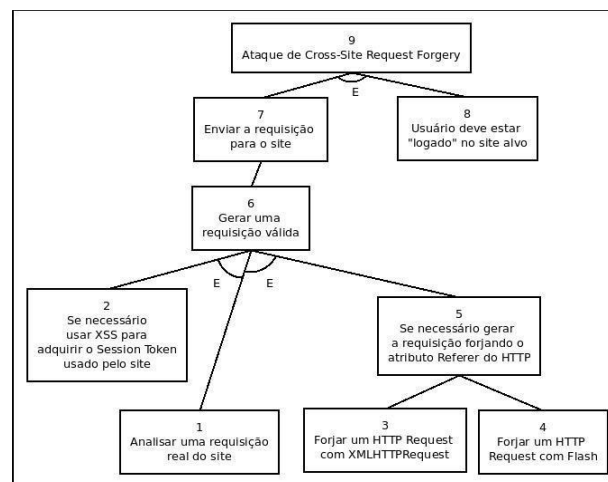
9
Ataque de Cross-Site Request Forgery

E

7
Enviar a requisição para o site

8
Usuário deve estar "logado" no site alvo

6
Gerar uma requisição válida

E

E

2
Se necessário usar XSS para adquirir o Session Token usado pelo site

5
Se necessário gerar a requisição forjando o atributo Referer do HTTP

1
Analisar uma requisição real do site

3
Forjar um HTTP Request com XMLHTTPRequest

4
Forjar um HTTP Request com Flash